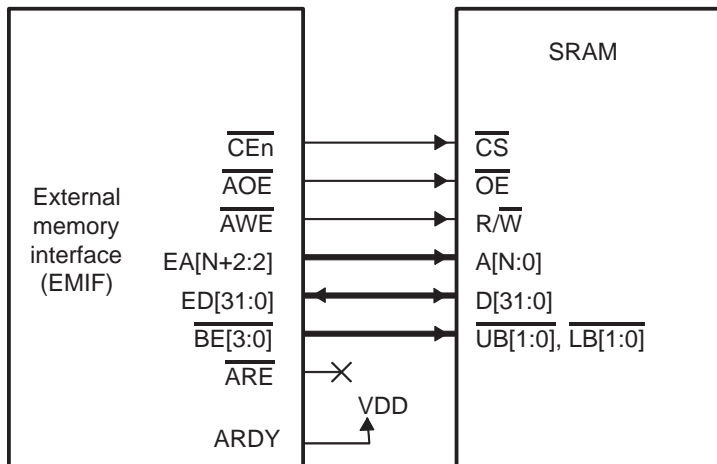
External memory interface (EMIF)

$\overline{CEn}$
$\overline{AOE}$
$\overline{AWE}$
EA[N+2:2]
ED[31:0]
$\overline{BE[3:0]}$
$\overline{ARE}$
ARDY

VDD

SRAM

$\overline{CS}$
$\overline{OE}$
R/$\overline{W}$
A[N:0]
D[31:0]
$\overline{UB[1:0]}$, $\overline{LB[1:0]}$